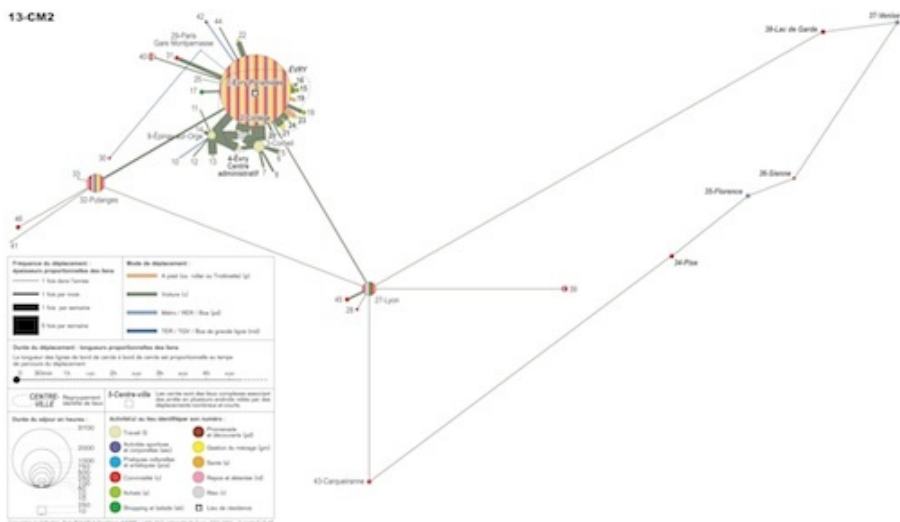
13-CM2

42
44
22
29-Paris Gare Montparnasse
40
37
EVRY
26
17
16
15
18
19
23
21
20
11
9-Épinay-sur-Orge
10
12
13
4-Évry Centre administratif
2-Corbeil
7
8
30
31
32-Pulanges
40
41
27-Lyon
45
28
39
43-Carqueiranne
34-Pise
35-Florence
36-Sienne
39-Lac de Garde
37-Venise

Fréquence du déplacement : épaisseurs proportionnelles des liens
1 fois dans l'année
1 fois par mois
1 fois par semaine
5 fois par semaine

Mode de déplacement :
A pied (ou roller ou Trottinette) (p)
Voiture (v)
Métro / RER / Bus (pd)
TER / TGV / Bus de grande ligne (nd)

Durée du déplacement : longueurs proportionnelles des liens
La longueur des lignes de bord de cercle à bord de cercle est proportionnelle au temps de parcours du déplacement
0
30min
1h
2h
4h

CENTRE-VILLE
3-Centre-ville

Durée du séjour en heures :
3100
2000
1000

Activité(s) au lieu identifié par numéro :
Travail (t)
Activités sportives et corporelles (asc)
Pratiques culturelles et artistiques (pca)
Convivialité (c)
Achats (a)
Shopping et balade (sb)
Promenade et découverte (pd)
Gestion du ménage (gm)
Santé (s)
Repos et détente (rd)
Rien (r)
Lieu de résidence